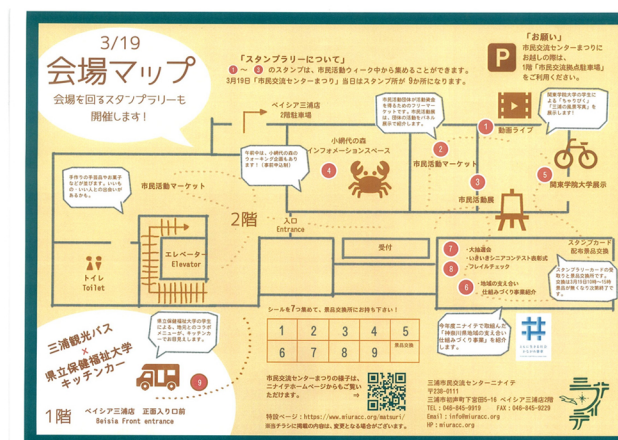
3/19
会場マップ
会場を回るスタンプラリーも開催します！

「スタンプラリーについて」
1 〜 9 のスタンプは、市民活動ウィーク中から集めることができます。
3月19日「市民交流センターまつり」当日はスタンプ所が9か所になります。

「お願い」
市民交流センターまつりにお越しの際は、1階「市民交流施設駐車場」をご利用ください。

ベイシア三浦店
2階駐車場

市民活動団体が活動資金を得るためのクラウドファンディングや、市民活動推進、団体の活動をパネル展示で紹介します。

関東学院大学の学生による「ちゃりでい」「三浦の美巡写真」を展示します！

動画ライブ

小網代の森
インフォメーションスペース

今昔中は、小網代の森のウォーキング企画もあります！（事前申込制）

市民活動マーケット

手作りの手芸品や食品など出店します。いいもの、いい人との出会いがあるかも。

市民活動マーケット

関東学院大学展示

市民活動展

2階

入口
Entrance

受付

エレベーター
Elevator

トイレ
Toilet

スタンプカード
配布景品交換

スタンプラリーカードの配布と景品交換所です。
※景品は3月19日10時〜15時景品交換ができる日です。

・大抽選会
・いきいきシニアコンテスト表彰式
・フレイルチェック

・地域の支え合い
仕組みづくり事業紹介

今年度ニナイテで取組んだ「神奈川県地域の支え合い仕組みづくり事業」を紹介します。

三浦観光バス
×
県立保健福祉大学
キッチンカー

県立保健福祉大学の学生による、地元とのコラボメニューが、キッチンカーでお目見えします。

シールを7つ集めて、景品交換所にお持ち下さい！

| 1 | 2 | 3 | 4 | 5 |
|---|---|---|---|---|
| 6 | 7 | 8 | 9 | 景品交換 |

市民交流センターまつりの様子は、ニナイテホームページからもご覧いただけます。

特設ページ：https://www.miuracc.org/matsuri/
当日チラシに掲載の内容は、変更となる場合があります。

1階 ベイシア三浦店 正面入り口前
Beisia Front entrance

三浦市民交流センターニナイテ
〒238-0111
三浦市初声町下宮田6-16 ベイシア三浦店2階
TEL：046-845-9919 FAX：046-845-9229
Email：info@miuracc.org
HP：miuracc.org

ニナイテ